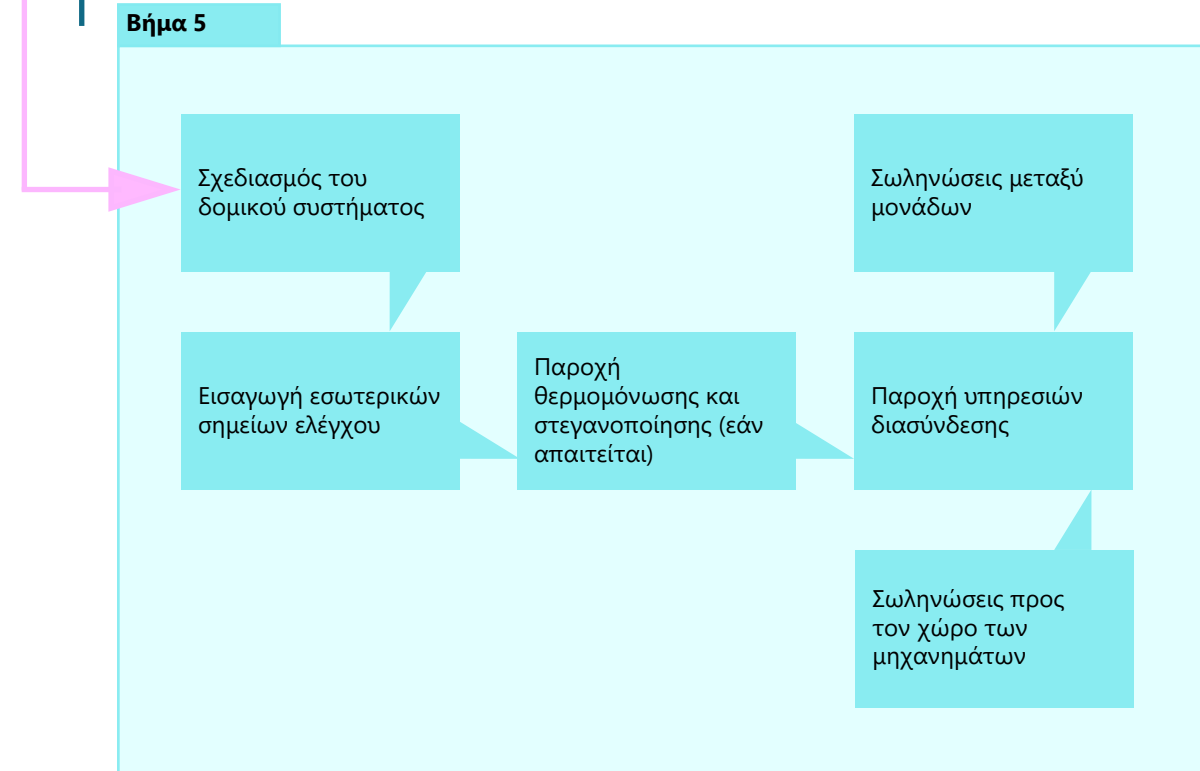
Βήμα 5

Σχεδιασμός του δομικού συστήματος

Σωληνώσεις μεταξύ μονάδων

Εισαγωγή εσωτερικών σημείων ελέγχου

Παροχή θερμομόνωσης και στεγανοποίησης (εάν απαιτείται)

Παροχή υπηρεσιών διασύνδεσης

Σωληνώσεις προς τον χώρο των μηχανημάτων